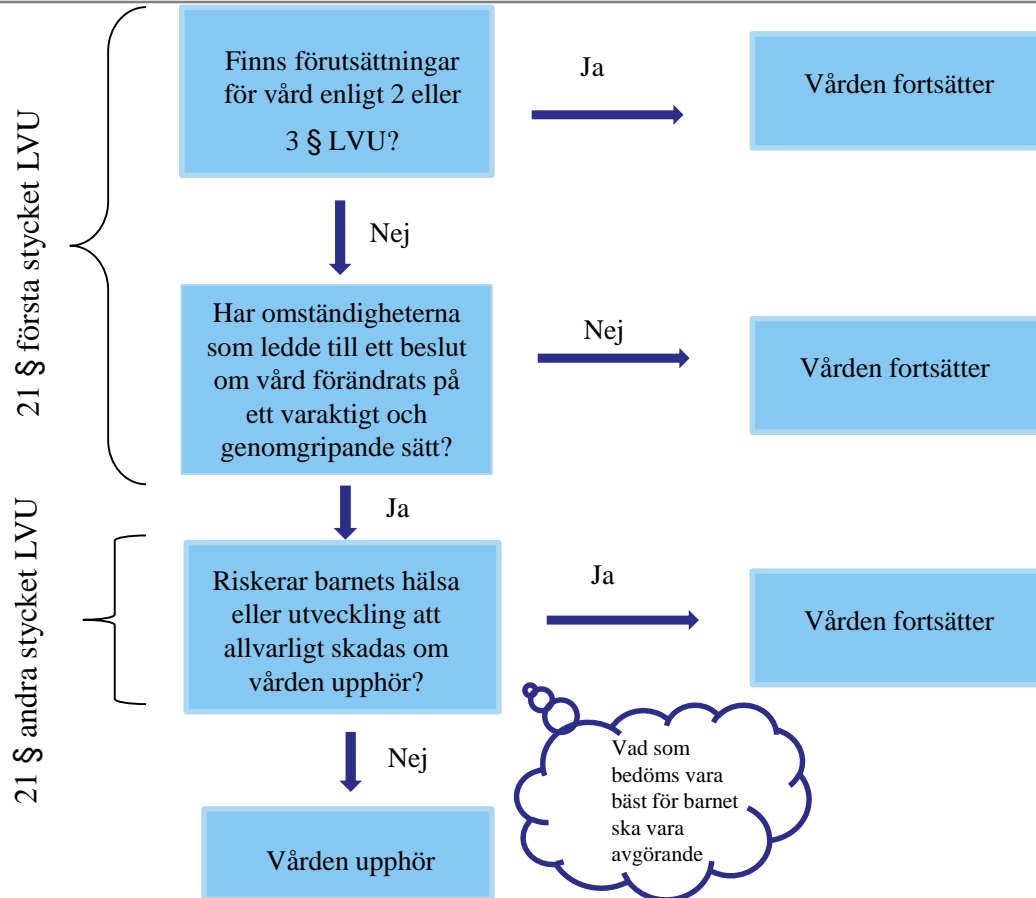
21 § första stycket LVU

Finns förutsättningar för vård enligt 2 eller 3 § LVU?

Ja

Vården fortsätter

Nej

Har omständigheterna som ledde till ett beslut om vård förändrats på ett varaktigt och genomgripande sätt?

Nej

Vården fortsätter

Ja

21 § andra stycket LVU

Riskerar barnets hälsa eller utveckling att allvarligt skadas om vården upphör?

Ja

Vården fortsätter

Nej

Vården upphör

Vad som bedöms vara bäst för barnet ska vara avgörande